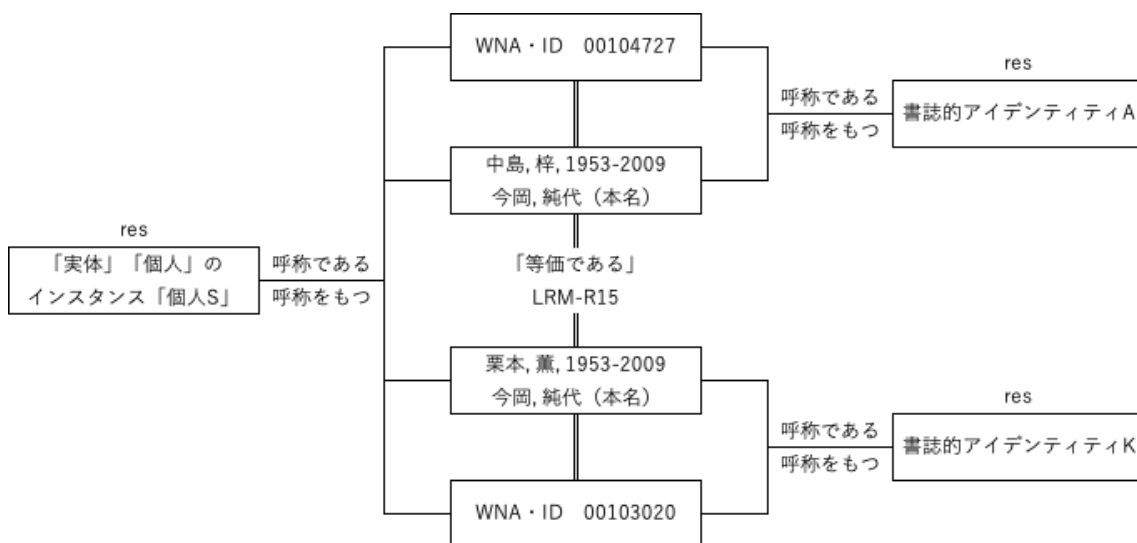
WNA・ID 00104727

res

呼称である
呼称をもつ

書誌的アイデンティティA

中島, 梓, 1953-2009
今岡, 純代（本名）

res

「実体」「個人」の
インスタンス「個人S」

呼称である
呼称をもつ

「等価である」
LRM-R15

栗本, 薫, 1953-2009
今岡, 純代（本名）

res

呼称である
呼称をもつ

書誌的アイデンティティK

WNA・ID 00103020